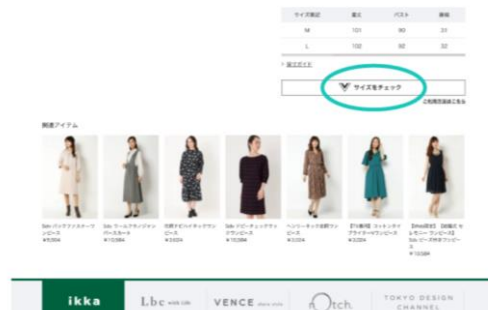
| サイズ表記 | 着丈 | バスト | 袖丈 |
|---|---|---|---|
| M | 101 | 90 | 31 |
| L | 102 | 92 | 32 |

> 寸法ガイド

サイズをチェック

ご利用方法はこちら

関連アイテム

ikka

Lbc

VENCE

notch.

TOKYO DESIGN CHANNEL